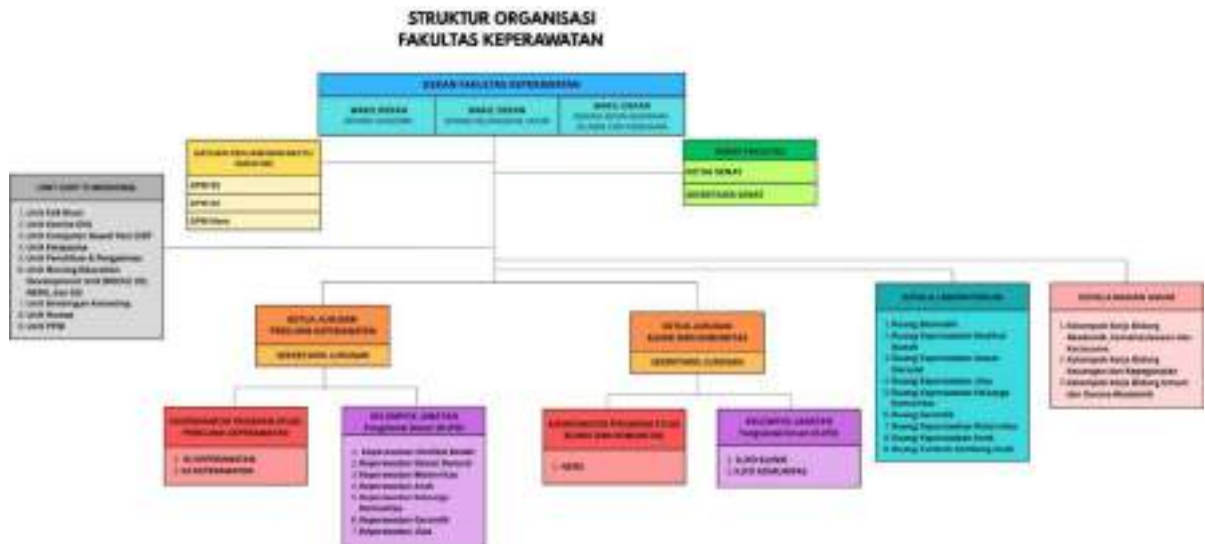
STRUKTUR ORGANISASI
FAKULTAS KEPERAWATAN

DEKAN FAKULTAS KEPERAWATAN

WAKIL DEKAN
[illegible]

WAKIL DEKAN
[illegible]

WAKIL DEKAN
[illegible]

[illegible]

GPM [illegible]

GPM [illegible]

GPM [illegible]

SENAT FAKULTAS

KETUA SENAT

SEKRETARIS SENAT

UNIT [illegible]

1. Unit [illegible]
2. Unit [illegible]
3. Unit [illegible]
4. Unit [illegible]
5. Unit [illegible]
6. Unit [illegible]
7. Unit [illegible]
8. Unit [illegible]
9. Unit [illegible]

KETUA JURUSAN
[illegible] KEPERAWATAN

SEKRETARIS JURUSAN

KETUA JURUSAN
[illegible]

SEKRETARIS JURUSAN

KEPALA LABORATORIUM

1. Ruang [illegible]
2. Ruang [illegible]
3. Ruang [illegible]
4. Ruang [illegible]
5. Ruang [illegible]
6. Ruang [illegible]
7. Ruang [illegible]
8. Ruang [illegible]
9. Ruang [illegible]
10. Ruang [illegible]

KEPALA BAGIAN UMUM

1. Kelompok Kerja Bidang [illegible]
2. Kelompok Kerja Bidang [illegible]
3. Kelompok Kerja Bidang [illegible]

KOORDINATOR PROGRAM STUDI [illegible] KEPERAWATAN

1. S1 KEPERAWATAN
2. S2 KEPERAWATAN

KELOMPOK JABATAN
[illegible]

1. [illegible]
2. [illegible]
3. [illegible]
4. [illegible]
5. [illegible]
6. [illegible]
7. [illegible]

KOORDINATOR PROGRAM STUDI
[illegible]

1. NERS

KELOMPOK JABATAN
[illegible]

1. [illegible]
2. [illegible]